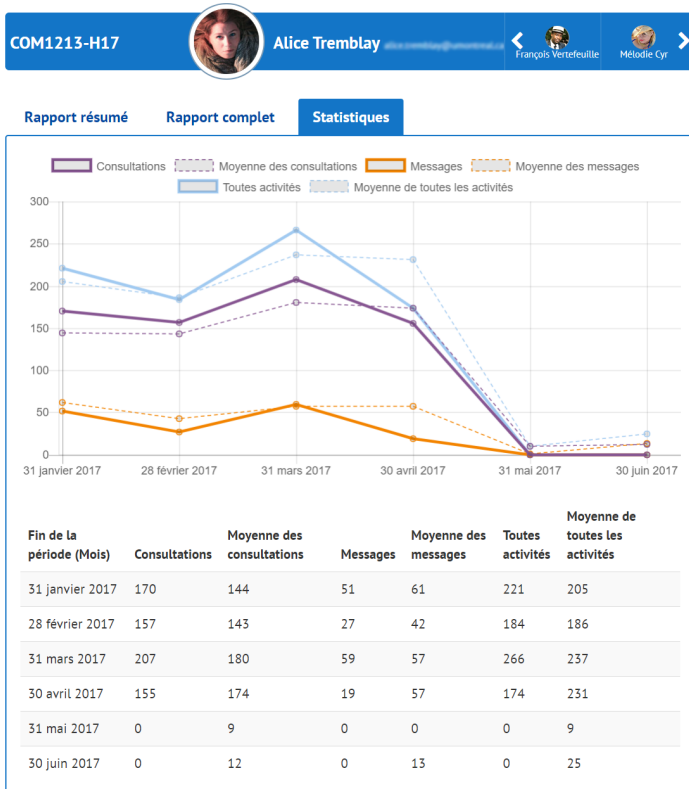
COM1213-H17 Alice Tremblay alice.tremblay@umontreal.ca François Vertefeuille Mélodie Cyr

Rapport résumé | Rapport complet | Statistiques

Consultations | Moyenne des consultations | Messages | Moyenne des messages | Toutes activités | Moyenne de toutes les activités

300
250
200
150
100
50
0

31 janvier 2017 | 28 février 2017 | 31 mars 2017 | 30 avril 2017 | 31 mai 2017 | 30 juin 2017

| Fin de la période (Mois) | Consultations | Moyenne des consultations | Messages | Moyenne des messages | Toutes activités | Moyenne de toutes les activités |
|---|---|---|---|---|---|---|
| 31 janvier 2017 | 170 | 144 | 51 | 61 | 221 | 205 |
| 28 février 2017 | 157 | 143 | 27 | 42 | 184 | 186 |
| 31 mars 2017 | 207 | 180 | 59 | 57 | 266 | 237 |
| 30 avril 2017 | 155 | 174 | 19 | 57 | 174 | 231 |
| 31 mai 2017 | 0 | 9 | 0 | 0 | 0 | 9 |
| 30 juin 2017 | 0 | 12 | 0 | 13 | 0 | 25 |